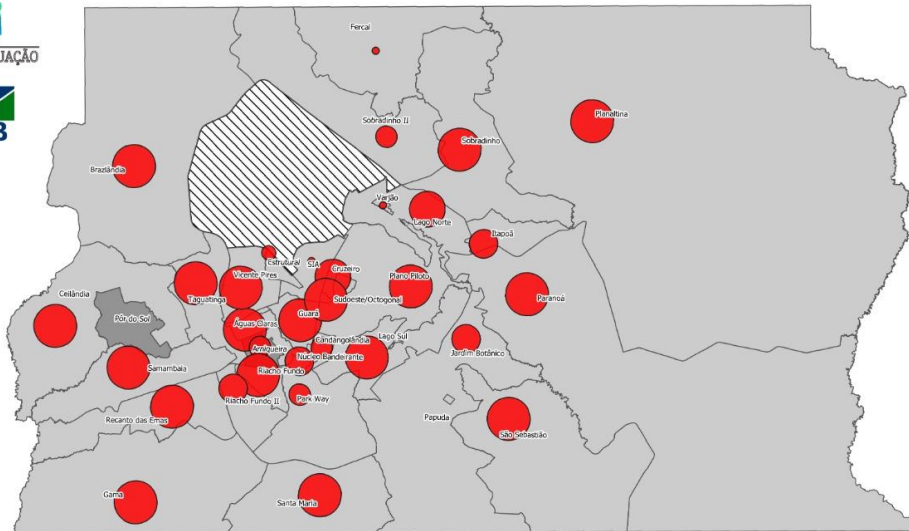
UAÇÃO

B

Fercal

Sobradinho II

Planaltina

Sobradinho

Brazlândia

Varjão

Lago Norte

Itapoã

Estrutural

SIA

Cruzeiro

Vicente Pires

Plano Piloto

Taguatinga

Sudoeste/Octogonal

Paranoá

Ceilândia

Pôr do Sol

Águas Claras

Guará

Candangolândia

Lago Sul

Arniqueira

Jardim Botânico

Samambaia

Núcleo Bandeirante

Riacho Fundo

Riacho Fundo II

Park Way

Papuda

Recanto das Emas

São Sebastião

Gama

Santa Maria